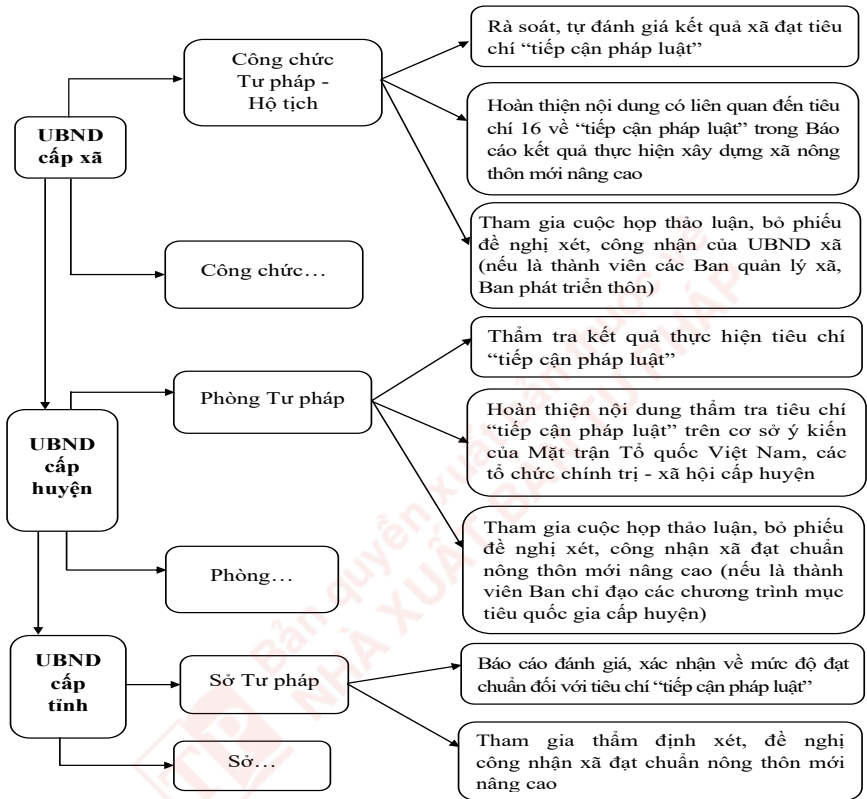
UBND cấp xã

Công chức Tư pháp - Hộ tịch

Rà soát, tự đánh giá kết quả xã đạt tiêu chí "tiếp cận pháp luật"

Hoàn thiện nội dung có liên quan đến tiêu chí 16 về "tiếp cận pháp luật" trong Báo cáo kết quả thực hiện xây dựng xã nông thôn mới nâng cao

Tham gia cuộc họp thảo luận, bỏ phiếu đề nghị xét, công nhận của UBND xã (nếu là thành viên các Ban quản lý xã, Ban phát triển thôn)

Công chức...

UBND cấp huyện

Phòng Tư pháp

Thẩm tra kết quả thực hiện tiêu chí "tiếp cận pháp luật"

Hoàn thiện nội dung thẩm tra tiêu chí "tiếp cận pháp luật" trên cơ sở ý kiến của Mặt trận Tổ quốc Việt Nam, các tổ chức chính trị - xã hội cấp huyện

Tham gia cuộc họp thảo luận, bỏ phiếu đề nghị xét, công nhận xã đạt chuẩn nông thôn mới nâng cao (nếu là thành viên Ban chỉ đạo các chương trình mục tiêu quốc gia cấp huyện)

Phòng...

UBND cấp tỉnh

Sở Tư pháp

Báo cáo đánh giá, xác nhận về mức độ đạt chuẩn đối với tiêu chí "tiếp cận pháp luật"

Tham gia thẩm định xét, đề nghị công nhận xã đạt chuẩn nông thôn mới nâng cao

Sở...

Bản quyền thuộc NHÀ XUẤT BẢN TƯ PHÁP